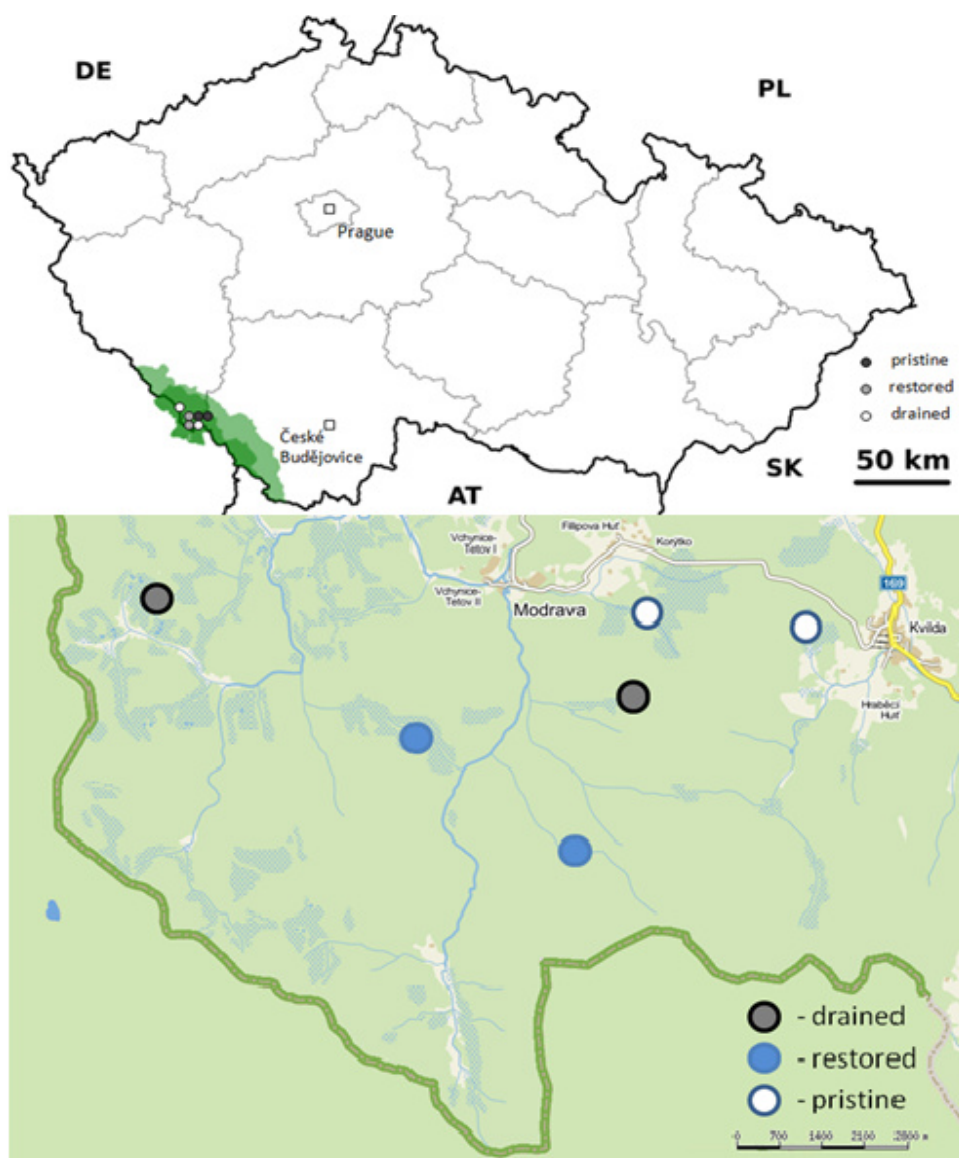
DE

PL

Prague

pristine
restored
drained

České Budějovice

SK

50 km

AT

Filipova Huť
Vchynice-Tetov I
Korýtko
Vchynice-Tetov II
Modrava
169
Kvilda
Hrabice Huť

- drained
- restored
- pristine

0 700 1400 2100 2800 m